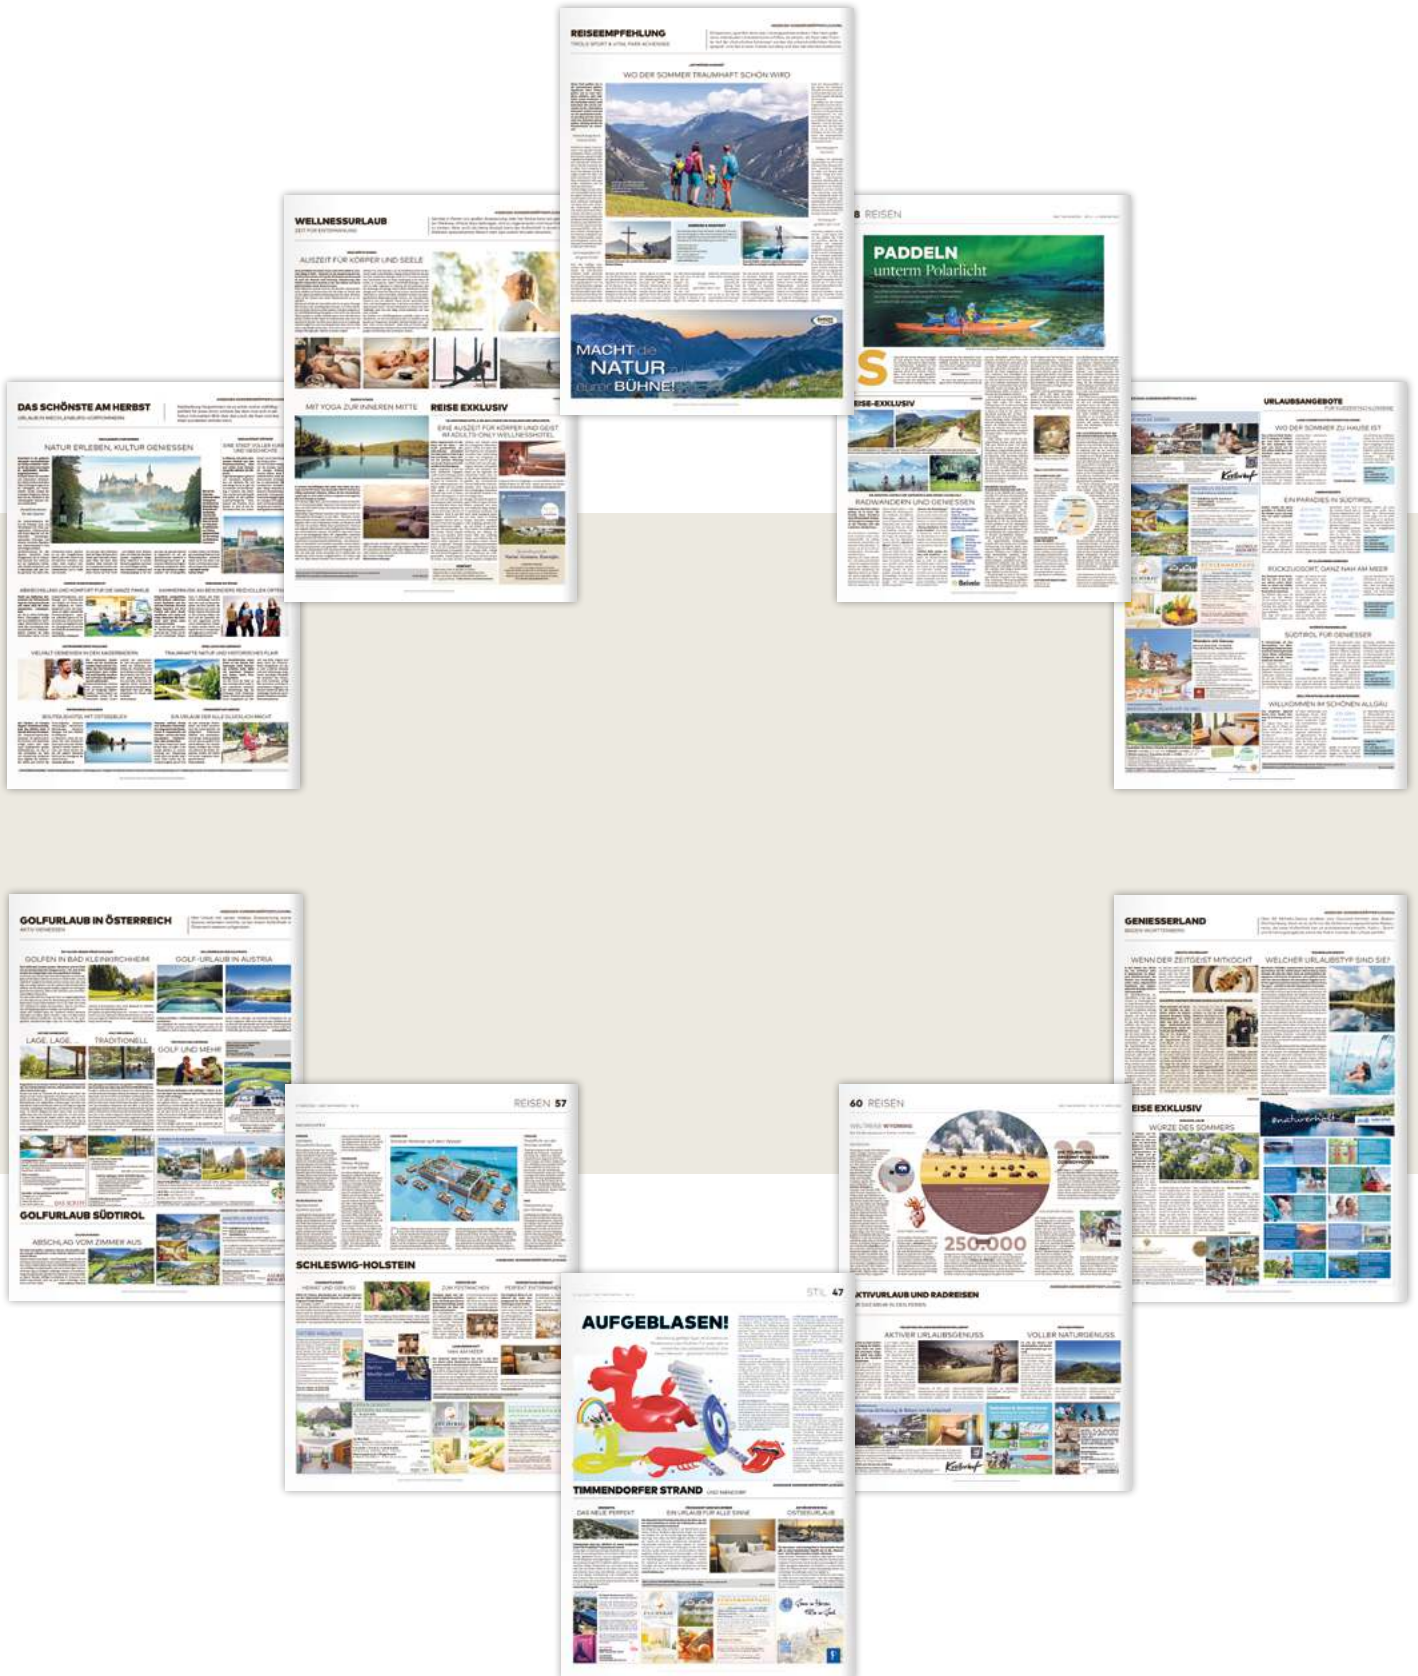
REISEEMPFEHLUNG
TIROLS SPORT & VITAL PARK ACHENSEE

WO DER SOMMER TRAUMHAFT SCHÖN WIRD

MACHT die NATUR zu eurer BÜHNE!

WELLNESSURLAUB
ZEIT FÜR ENTSPANNUNG

AUSZEIT FÜR KÖRPER UND SEELE

MIT YOGA ZUR INNEREN MITTE

REISE EXKLUSIV

EINE AUSZEIT FÜR KÖRPER UND GEIST IM ADULTS-ONLY WELLNESSHOTEL

8 REISEN

PADDELN unterm Polarlicht

S

REISE-EXKLUSIV

RADWANDERN UND GENIESSEN

DAS SCHÖNSTE AM HERBST
URLAUB IN MECKLENBURG-VORPOMMERN

NATUR ERLEBEN, KULTUR GENIESSEN

URLAUBSANGEBOTE

WO DER SOMMER ZU HAUSE IST

EIN PARADIES IN SÜDTIROL

RÜCKZUGSORT GANZ NAH AM MEER

SÜDTIROL FÜR GENIESSER

WILLKOMMEN IM SCHÖNEN ALLGÄU

GOLFURLAUB IN ÖSTERREICH

GOLFEN IN BAD KLEINKIRCHHEIM

GOLF-URLAUB IN AUSTRIA

LAGE, LAGE...

TRADITIONELL

GOLF UND MEHR

GOLFURLAUB SÜDTIROL

ABSCHLAG VOM ZIMMER AUS

GENIESSERLAND
BADEN-WÜRTTEMBERG

WENN DER ZEITGEIST MITKOCHT

WELCHER URLAUBSTYP SIND SIE?

REISEN 57

SCHLESWIG-HOLSTEIN

60 REISEN

250.000

EISE EXKLUSIV

WÜRZE DES SOMMERS

STIL 47

AUFGEBLASEN!

TIMMENDORFER STRAND

AKTIVURLAUB UND RADREISEN

AKTIVER URLAUBSGENUSS

VOLLER NATURGENUSS